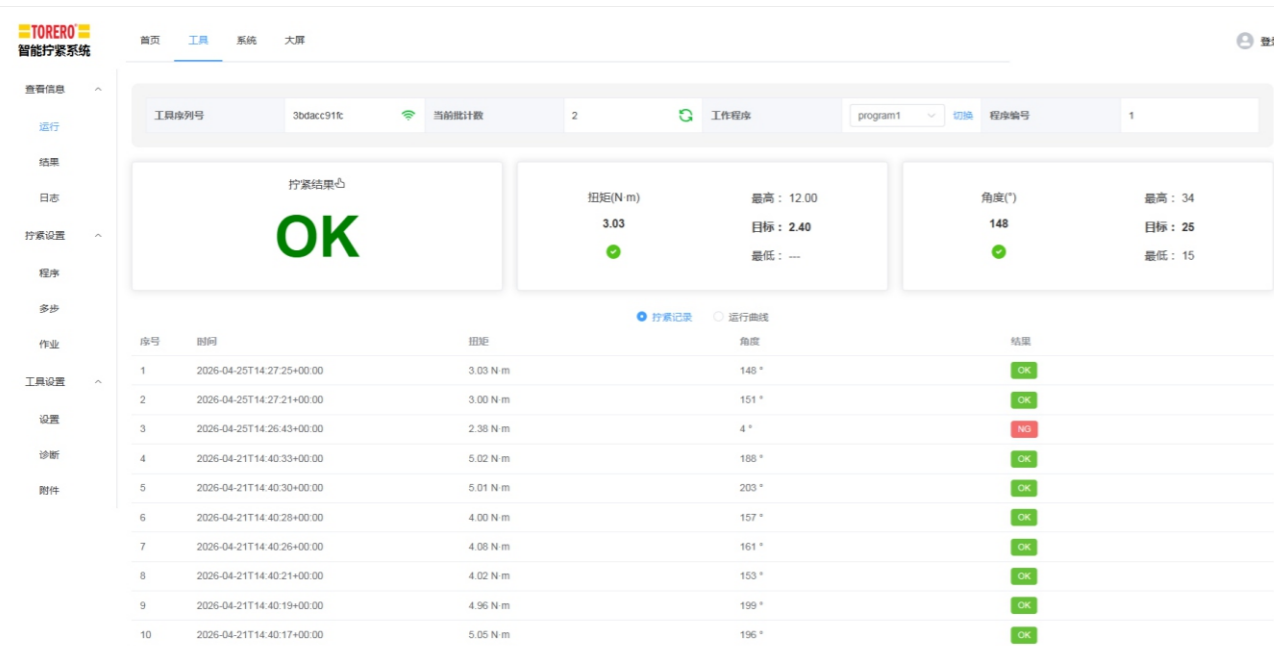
TORERO®
智能拧紧系统

首页 工具 系统 大屏

登

查看信息
运行
结果
日志
拧紧设置
程序
多步
作业
工具设置
设置
诊断
附件

工具序列号 3bdacc91fc 当前批计数 2 工作程序 program1 切换 程序编号 1

拧紧结果
OK

扭矩(N·m)
3.03
最高： 12.00
目标： 2.40
最低： ---

角度(°)
148
最高： 34
目标： 25
最低： 15

拧紧记录 运行曲线

| 序号 | 时间 | 扭矩 | 角度 | 结果 |
|---|---|---|---|---|
| 1 | 2026-04-25T14:27:25+00:00 | 3.03 N·m | 148 ° | OK |
| 2 | 2026-04-25T14:27:21+00:00 | 3.00 N·m | 151 ° | OK |
| 3 | 2026-04-25T14:26:43+00:00 | 2.38 N·m | 4 ° | NG |
| 4 | 2026-04-21T14:40:33+00:00 | 5.02 N·m | 188 ° | OK |
| 5 | 2026-04-21T14:40:30+00:00 | 5.01 N·m | 203 ° | OK |
| 6 | 2026-04-21T14:40:28+00:00 | 4.00 N·m | 157 ° | OK |
| 7 | 2026-04-21T14:40:26+00:00 | 4.08 N·m | 161 ° | OK |
| 8 | 2026-04-21T14:40:21+00:00 | 4.02 N·m | 153 ° | OK |
| 9 | 2026-04-21T14:40:19+00:00 | 4.96 N·m | 199 ° | OK |
| 10 | 2026-04-21T14:40:17+00:00 | 5.05 N·m | 196 ° | OK |